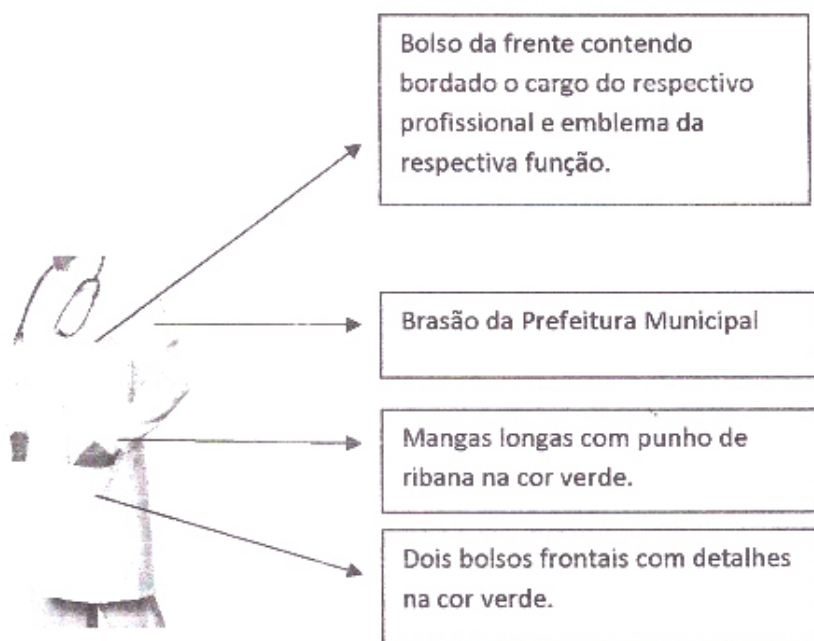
Bolso da frente contendo bordado o cargo do respectivo profissional e emblema da respectiva função.

Brasão da Prefeitura Municipal

Mangas longas com punho de ribana na cor verde.

Dois bolsos frontais com detalhes na cor verde.